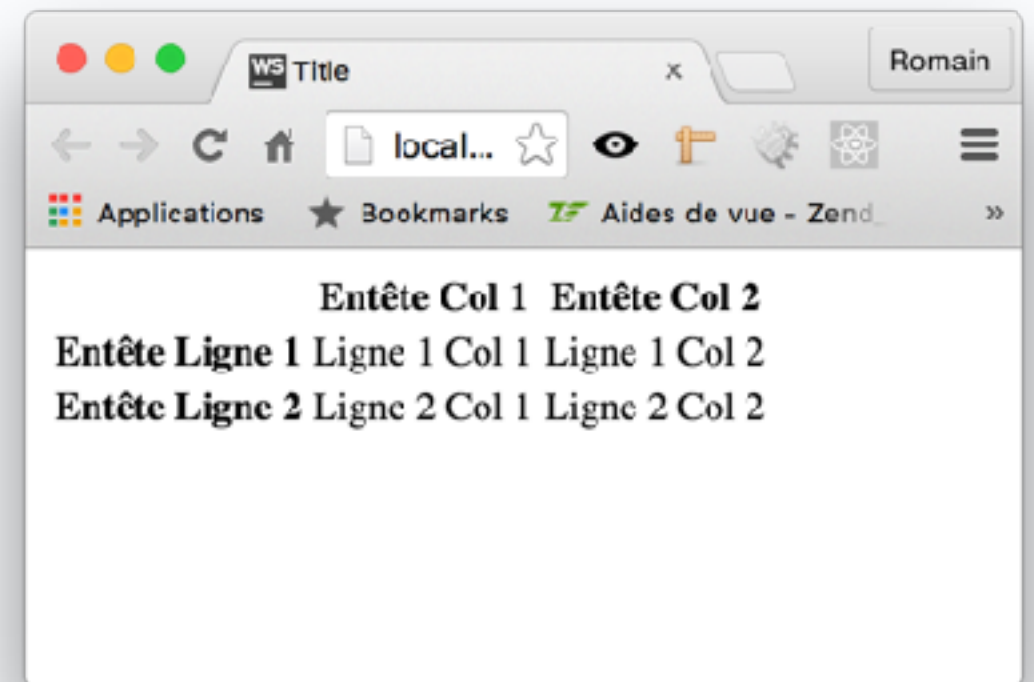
WS Title ×

Romain

local...

Applications Bookmarks ZF Aides de vue - Zend_ »

| | Entête Col 1 | Entête Col 2 |
|---|---|---|
| Entête Ligne 1 | Ligne 1 Col 1 | Ligne 1 Col 2 |
| Entête Ligne 2 | Ligne 2 Col 1 | Ligne 2 Col 2 |